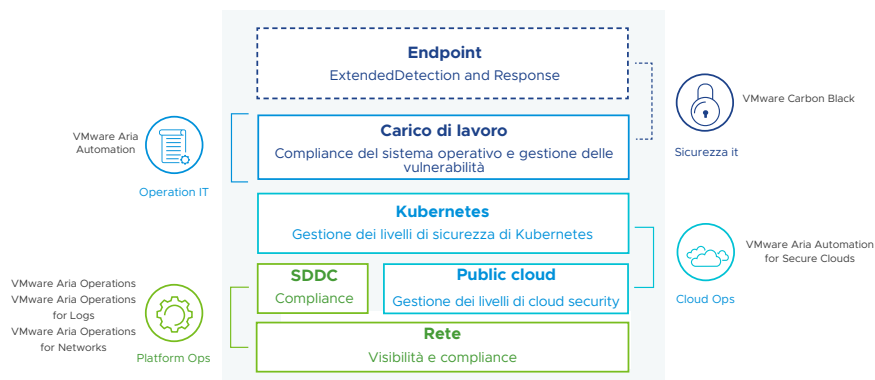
Endpoint
ExtendedDetection and Response

VMware Carbon Black

Sicurezza it

VMware Aria Automation

Operation IT

Carico di lavoro
Compliance del sistema operativo e gestione delle vulnerabilità

Kubernetes
Gestione dei livelli di sicurezza di Kubernetes

VMware Aria Automation for Secure Clouds

Cloud Ops

SDDC
Compliance

Public cloud
Gestione dei livelli di cloud security

VMware Aria Operations
VMware Aria Operations for Logs
VMware Aria Operations for Networks

Platform Ops

Rete
Visibilità e compliance